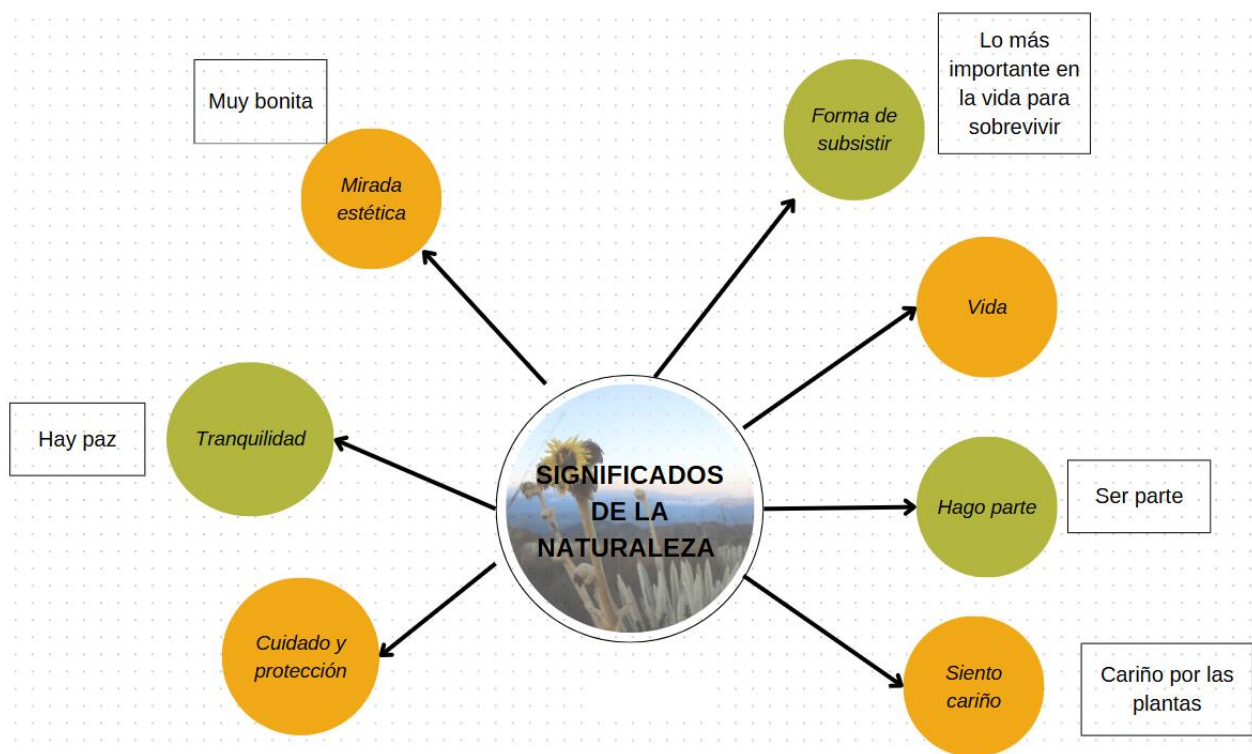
SIGNIFICADOS DE LA NATURALEZA

Muy bonita

Mirada estética

Forma de subsistir

Lo más importante en la vida para sobrevivir

Vida

Hay paz

Tranquilidad

Hago parte

Ser parte

Cuidado y protección

Siento cariño

Cariño por las plantas